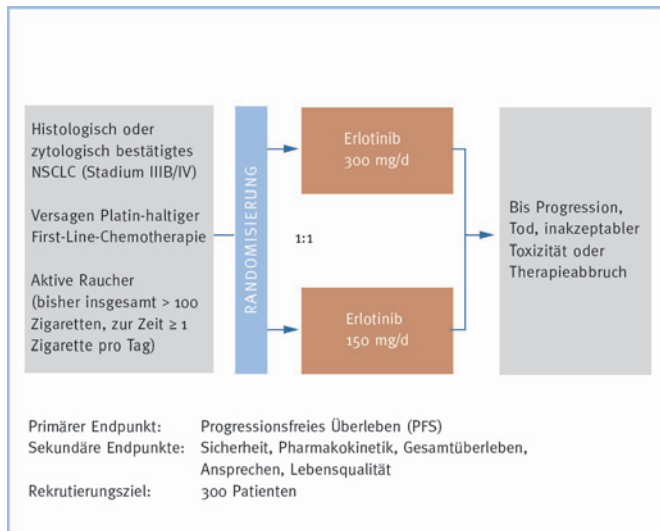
Histologisch oder zytologisch bestätigtes NSCLC (Stadium IIIB/IV)

Versagen Platin-haltiger First-Line-Chemotherapie

Aktive Raucher (bisher insgesamt > 100 Zigaretten, zur Zeit ≥ 1 Zigarette pro Tag)

RANDOMISIERUNG

Erlotinib
300 mg/d

1:1

Erlotinib
150 mg/d

Bis Progression, Tod, inakzeptabler Toxizität oder Therapieabbruch

| | |
|---|---|
| Primärer Endpunkt: | Progressionsfreies Überleben (PFS) |
| Sekundäre Endpunkte: | Sicherheit, Pharmakokinetik, Gesamtüberleben, Ansprechen, Lebensqualität |
| Rekrutierungsziel: | 300 Patienten |